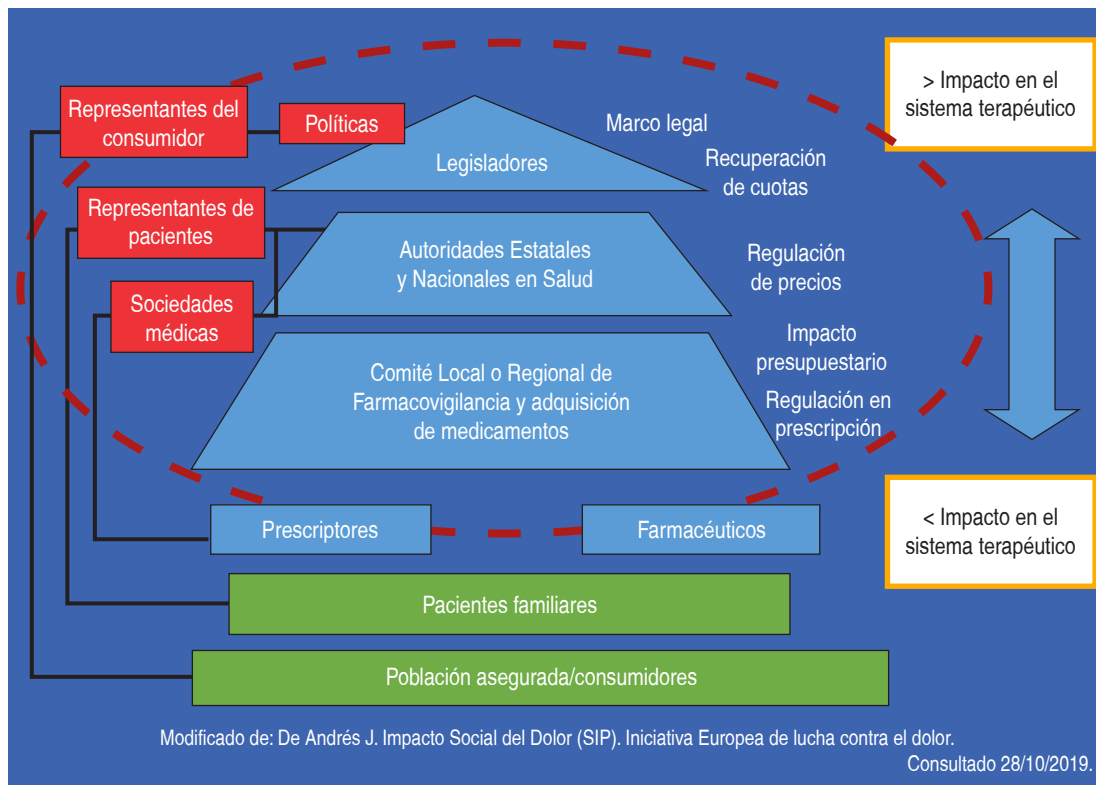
Representantes del consumidor

Políticas

Legisladores

Marco legal

Recuperación de cuotas

> Impacto en el sistema terapéutico

Representantes de pacientes

Autoridades Estatales y Nacionales en Salud

Regulación de precios

Sociedades médicas

Impacto presupuestario

Comité Local o Regional de Farmacovigilancia y adquisición de medicamentos

Regulación en prescripción

Prescriptores

Farmacéuticos

< Impacto en el sistema terapéutico

Pacientes familiares

Población asegurada/consumidores

Modificado de: De Andrés J. Impacto Social del Dolor (SIP). Iniciativa Europea de lucha contra el dolor. Consultado 28/10/2019.